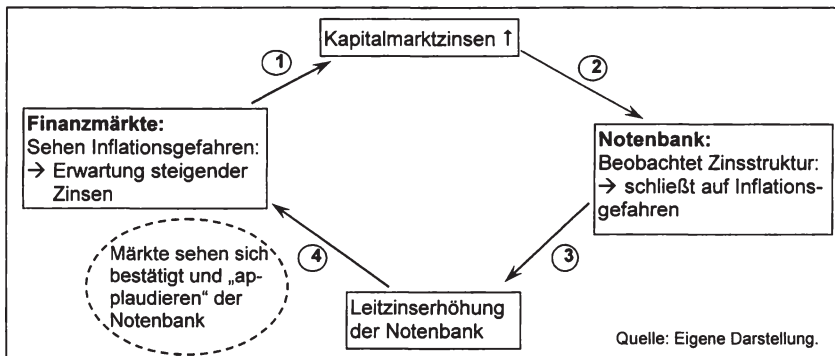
Kapitalmarktzinsen ↑

1

2

Finanzmärkte:
Sehen Inflationsgefahren:
→ Erwartung steigender Zinsen

Notenbank:
Beobachtet Zinsstruktur:
→ schließt auf Inflationsgefahren

Märkte sehen sich bestätigt und „applaudieren“ der Notenbank

4

3

Leitzinserhöhung der Notenbank

Quelle: Eigene Darstellung.